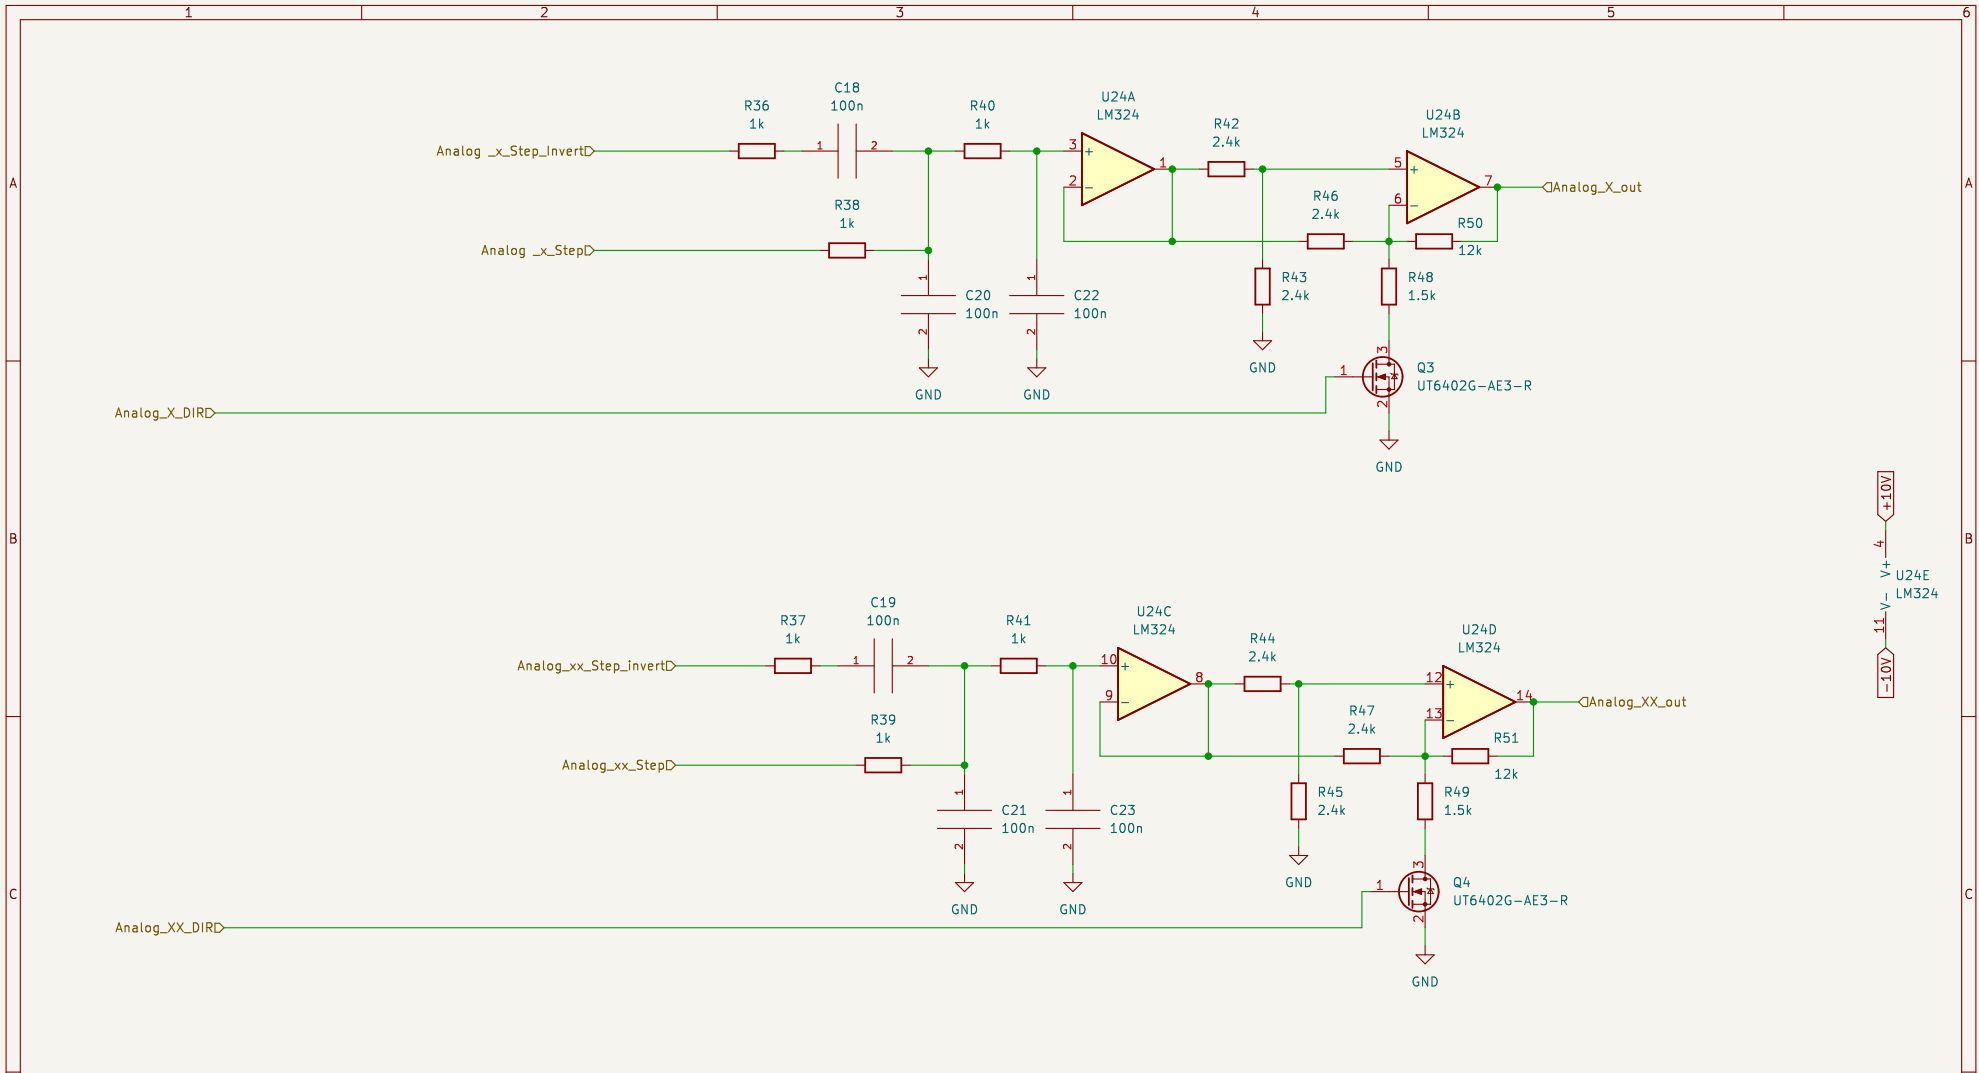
1 2 3 4 5 6

A

R36
1k

C18
100n

1 2

R40
1k

U24A
LM324

3 +
2 −
1

R42
2.4k

U24B
LM324

5 +
6 −
7

Analog _x_Step_Invert

Analog_X_out

R38
1k

Analog _x_Step

R46
2.4k

R50
12k

C20
100n

C22
100n

R43
2.4k

R48
1.5k

GND GND GND

Q3
UT6402G-AE3-R

Analog_X_DIR

GND

B

+10V
4
V+
U24E
LM324
V−
11
−10V

R37
1k

C19
100n

R41
1k

U24C
LM324

10 +
9 −
8

R44
2.4k

U24D
LM324

12 +
13 −
14

Analog_xx_Step_invert

Analog_XX_out

R39
1k

Analog_xx_Step

R47
2.4k

R51
12k

C21
100n

C23
100n

R45
2.4k

R49
1.5k

C

GND GND GND

Q4
UT6402G-AE3-R

Analog_XX_DIR

GND